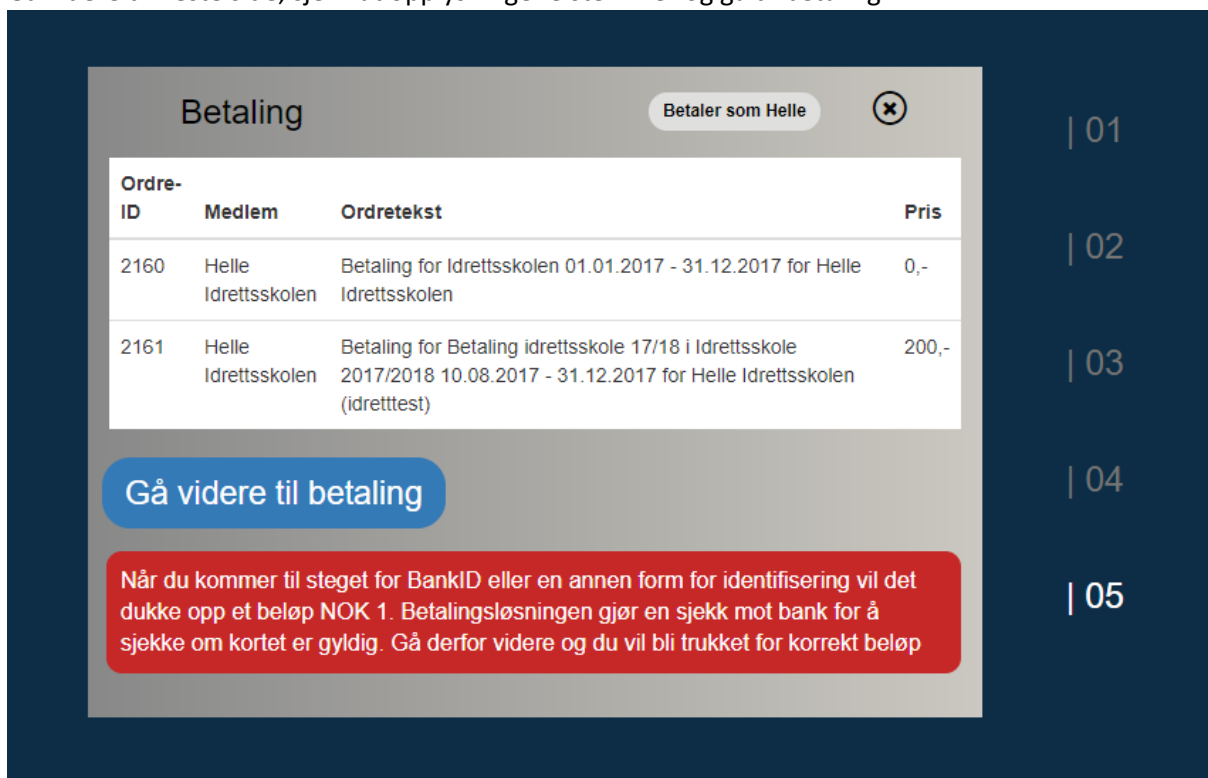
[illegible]

Betaling

Betaler som Helle

| Ordre-ID | Medlem | Ordretekst | Pris |
|---|---|---|---|
| 2160 | Helle Idrettsskolen | Betaling for Idrettsskolen 01.01.2017 - 31.12.2017 for Helle Idrettsskolen | 0,- |
| 2161 | Helle Idrettsskolen | Betaling for Betaling idrettsskole 17/18 i Idrettsskole 2017/2018 10.08.2017 - 31.12.2017 for Helle Idrettsskolen (idretttest) | 200,- |

Gå videre til betaling

Når du kommer til steget for BankID eller en annen form for identifisering vil det dukke opp et beløp NOK 1. Betalingsløsningen gjør en sjekk mot bank for å sjekke om kortet er gyldig. Gå derfor videre og du vil bli trukket for korrekt beløp

| 01

| 02

| 03

| 04

| 05